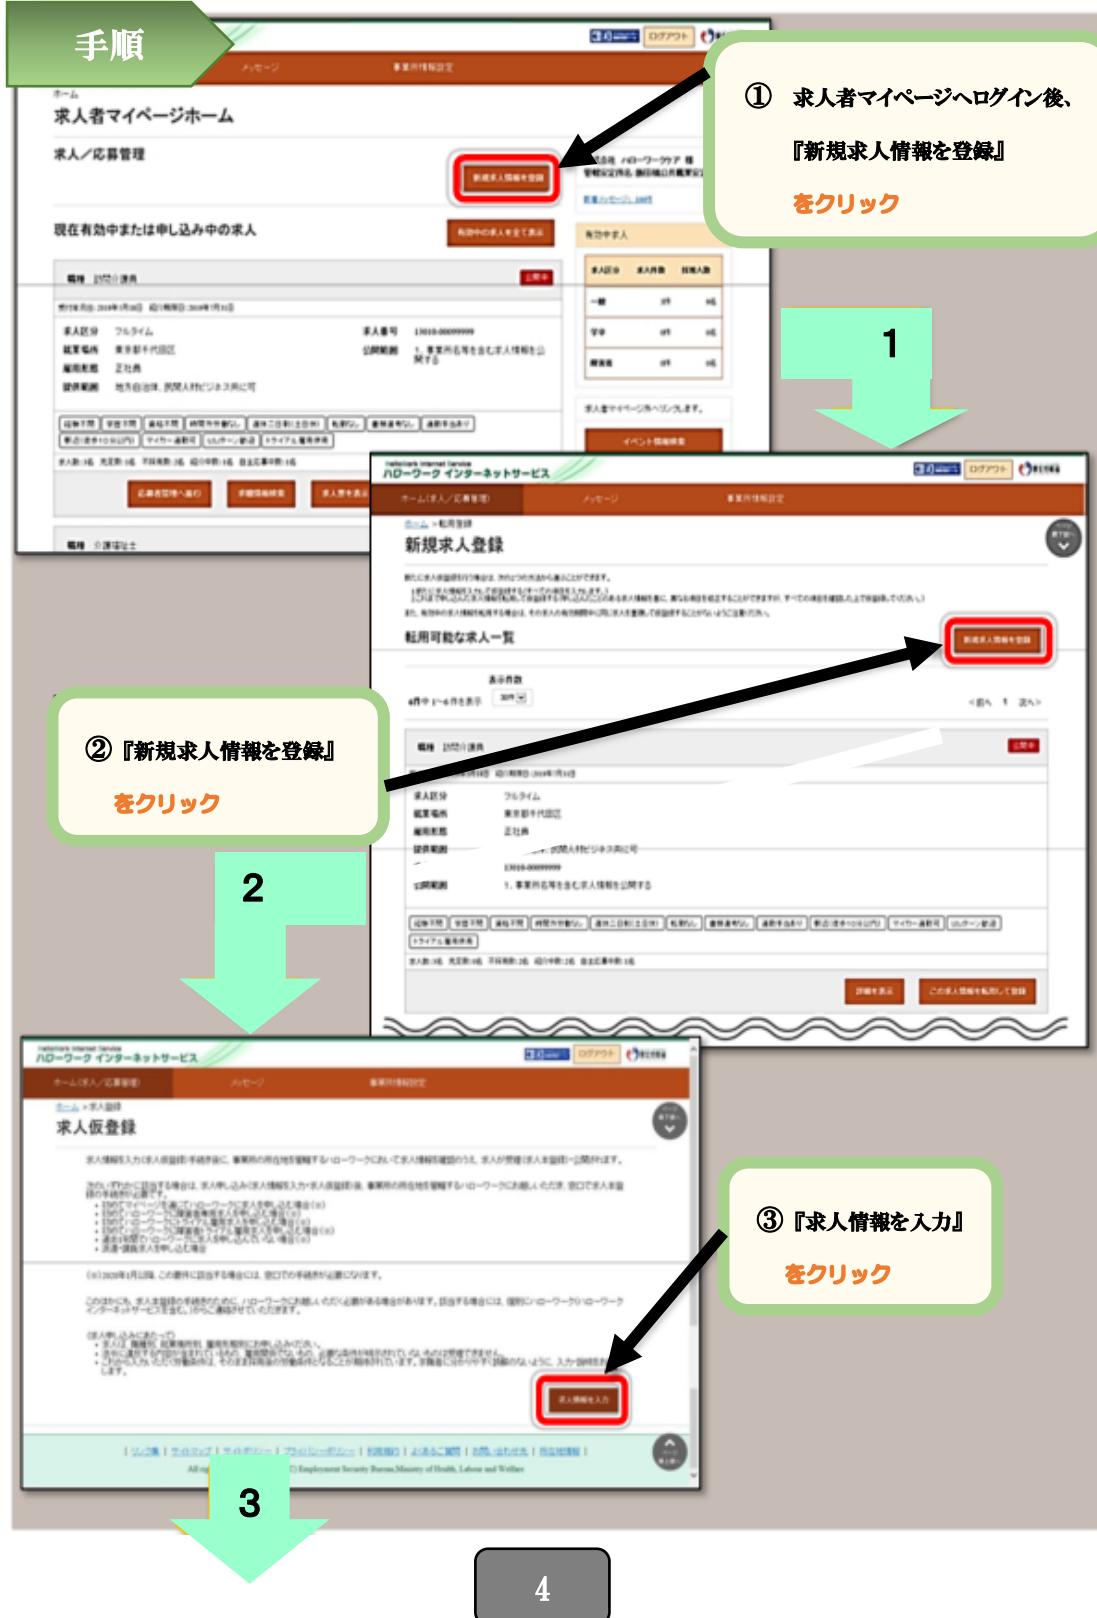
手順

ホーム
求人者マイページホーム
求人／応募管理
現在有効中または申し込み中の求人

① 求人者マイページへログイン後、
『新規求人情報を登録』
をクリック

1

ハローワーク インターネットサービス
ログアウト
ホーム(求人／応募管理)　メッセージ　事業所情報設定
新規求人登録
転用可能な求人一覧

② 『新規求人情報を登録』
をクリック

2

ハローワーク インターネットサービス
ログアウト
ホーム(求人／応募管理)　メッセージ　事業所情報設定
求人仮登録

③ 『求人情報を入力』
をクリック

3

4